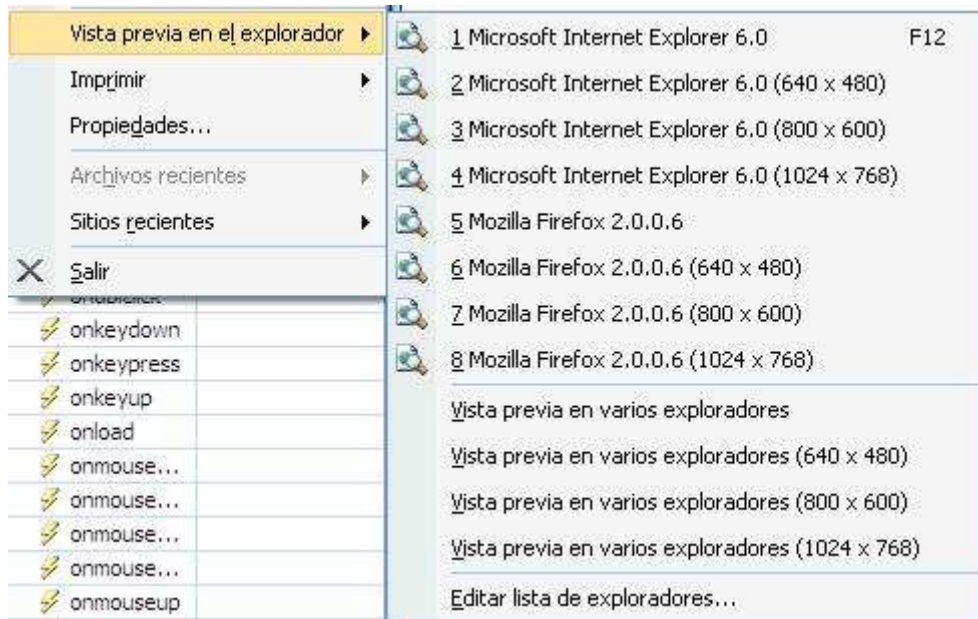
Vista previa en el explorador
Imprimir
Propiedades...
Archivos recientes
Sitios recientes
Salir

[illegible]
onkeydown
onkeypress
onkeyup
onload
onmouse...
onmouse...
onmouse...
onmouse...
onmouseup

1 Microsoft Internet Explorer 6.0 F12
2 Microsoft Internet Explorer 6.0 (640 x 480)
3 Microsoft Internet Explorer 6.0 (800 x 600)
4 Microsoft Internet Explorer 6.0 (1024 x 768)
5 Mozilla Firefox 2.0.0.6
6 Mozilla Firefox 2.0.0.6 (640 x 480)
7 Mozilla Firefox 2.0.0.6 (800 x 600)
8 Mozilla Firefox 2.0.0.6 (1024 x 768)
Vista previa en varios exploradores
Vista previa en varios exploradores (640 x 480)
Vista previa en varios exploradores (800 x 600)
Vista previa en varios exploradores (1024 x 768)
Editar lista de exploradores...